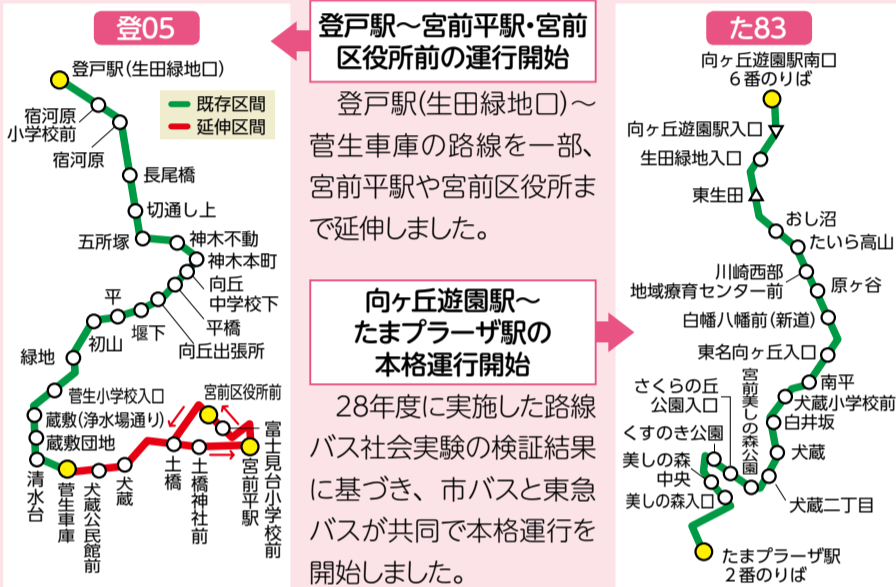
登05

登戸駅(生田緑地口)
既存区間
延伸区間
宿河原小学校前
宿河原
長尾橋
切通し上
五所塚
神木不動
神木本町
向丘中学校下
平
堰下
平橋
初山
向丘出張所
緑地
菅生小学校入口
蔵敷(浄水場通り)
蔵敷団地
清水台
菅生車庫
犬蔵公民館前
犬蔵
土橋
土橋神社前
宮前区役所前
富士見台小学校前
宮前平駅

登戸駅～宮前平駅・宮前区役所前の運行開始

登戸駅(生田緑地口)～菅生車庫の路線を一部、宮前平駅や宮前区役所まで延伸しました。

向ヶ丘遊園駅～たまプラーザ駅の本格運行開始

28年度に実施した路線バス社会実験の検証結果に基づき、市バスと東急バスが共同で本格運行を開始しました。

た83

向ヶ丘遊園駅南口 6番のりば
向ヶ丘遊園駅入口
生田緑地入口
東生田
おし沼
たいら高山
川崎西部地域療育センター前
原ヶ谷
白幡八幡前(新道)
東名向ヶ丘入口
南平
犬蔵小学校前
白井坂
犬蔵
宮前美しの森公園
さくらの丘公園入口
くすのき公園
美しの森中央
美しの森入口
犬蔵二丁目
たまプラーザ駅 2番のりば